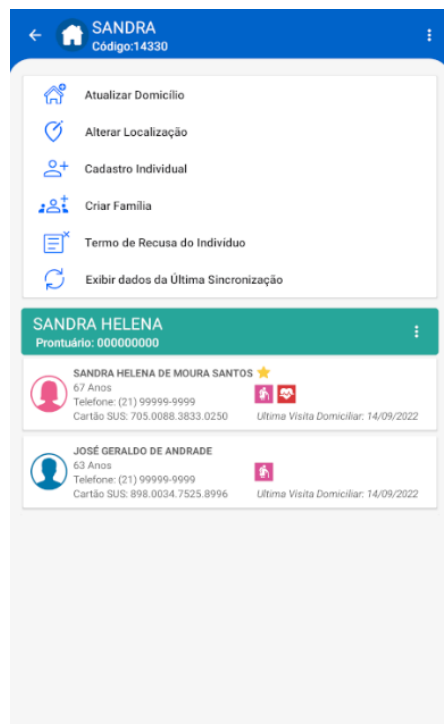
SANDRA
Código:14330

Atualizar Domicílio

Alterar Localização

Cadastro Individual

Criar Família

Termo de Recusa do Indivíduo

Exibir dados da Última Sincronização

SANDRA HELENA
Prontuário: 000000000

SANDRA HELENA DE MOURA SANTOS
67 Anos
Telefone: (21) 99999-9999
Cartão SUS: 705.0088.3833.0250
Ultima Visita Domiciliar: 14/09/2022

JOSÉ GERALDO DE ANDRADE
63 Anos
Telefone: (21) 99999-9999
Cartão SUS: 898.0034.7525.8996
Ultima Visita Domiciliar: 14/09/2022